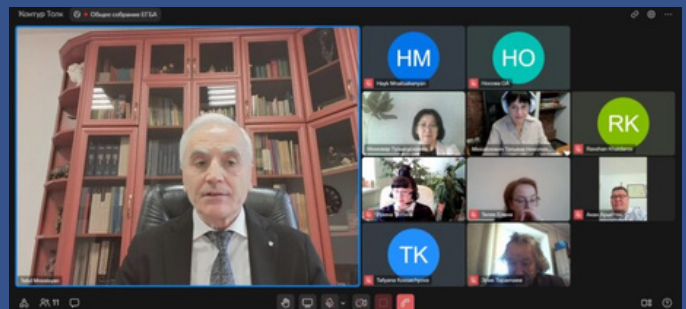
Контур Толк | Общее собрание ЕГБА

НМ
Hayk Mnatsakanyan

НО
Нессеа ОА

Мокрянова Татьяна Рязанова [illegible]

Михайлова Татьяна Николаевна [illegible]

RK
Ravshan Kholdarov

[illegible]

Тахина Симон

Агван Арцуп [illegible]

ТК
Tatyana Kuznetsova

Элла Тарасевич

Sabir Movsisyan

11